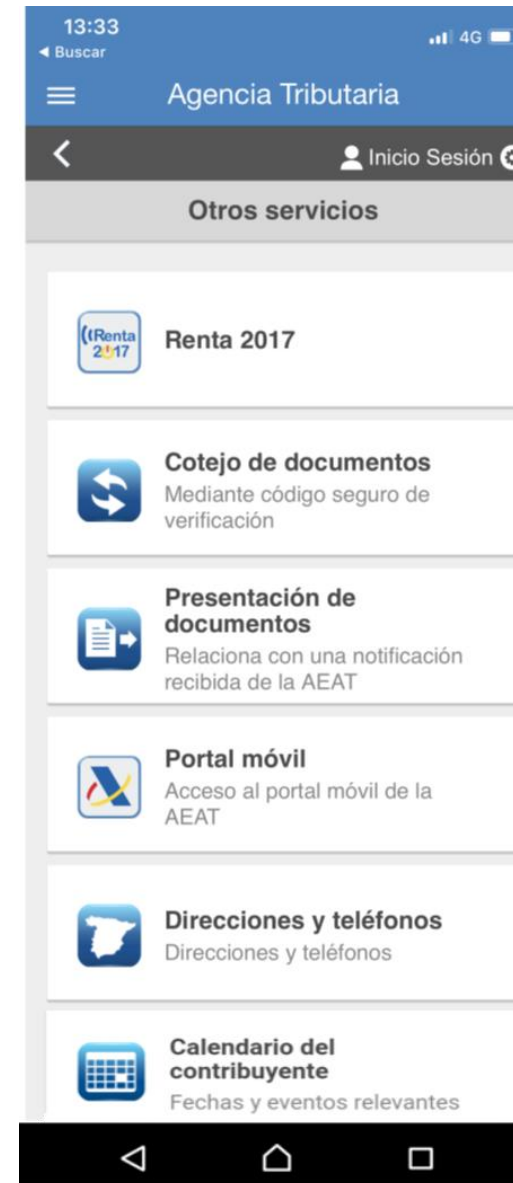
13:33
◀ Buscar
4G

Agencia Tributaria

Inicio Sesión

Otros servicios

Renta 2017
Renta 2017

Cotejo de documentos
Mediante código seguro de verificación

Presentación de documentos
Relaciona con una notificación recibida de la AEAT

Portal móvil
Acceso al portal móvil de la AEAT

Direcciones y teléfonos
Direcciones y teléfonos

Calendario del contribuyente
Fechas y eventos relevantes